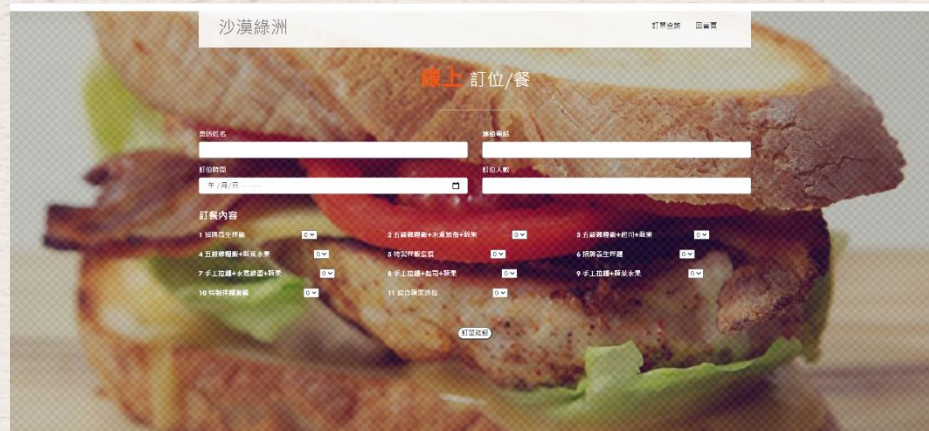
沙漠綠洲

訂單查詢 回首頁

線上 訂位/餐

您的姓名

聯絡電話

訂位時間

年 /月/日 --:--

訂位人數

訂餐內容

1 招牌花生捲餅 0

2 五穀雜糧飯+水煮雞蛋+蔬果 0

3 五穀雜糧飯+起司+蔬果 0

4 五穀雜糧飯+蔬菜水果 0

5 特製烤雞套餐 0

6 招牌花生烤雞 0

7 手工拉麵+水煮雞蛋+蔬果 0

8 手工拉麵+起司+蔬果 0

9 手工拉麵+蔬菜水果 0

10 特製烤雞套餐 0

11 綜合蔬菜沙拉 0

訂單確認